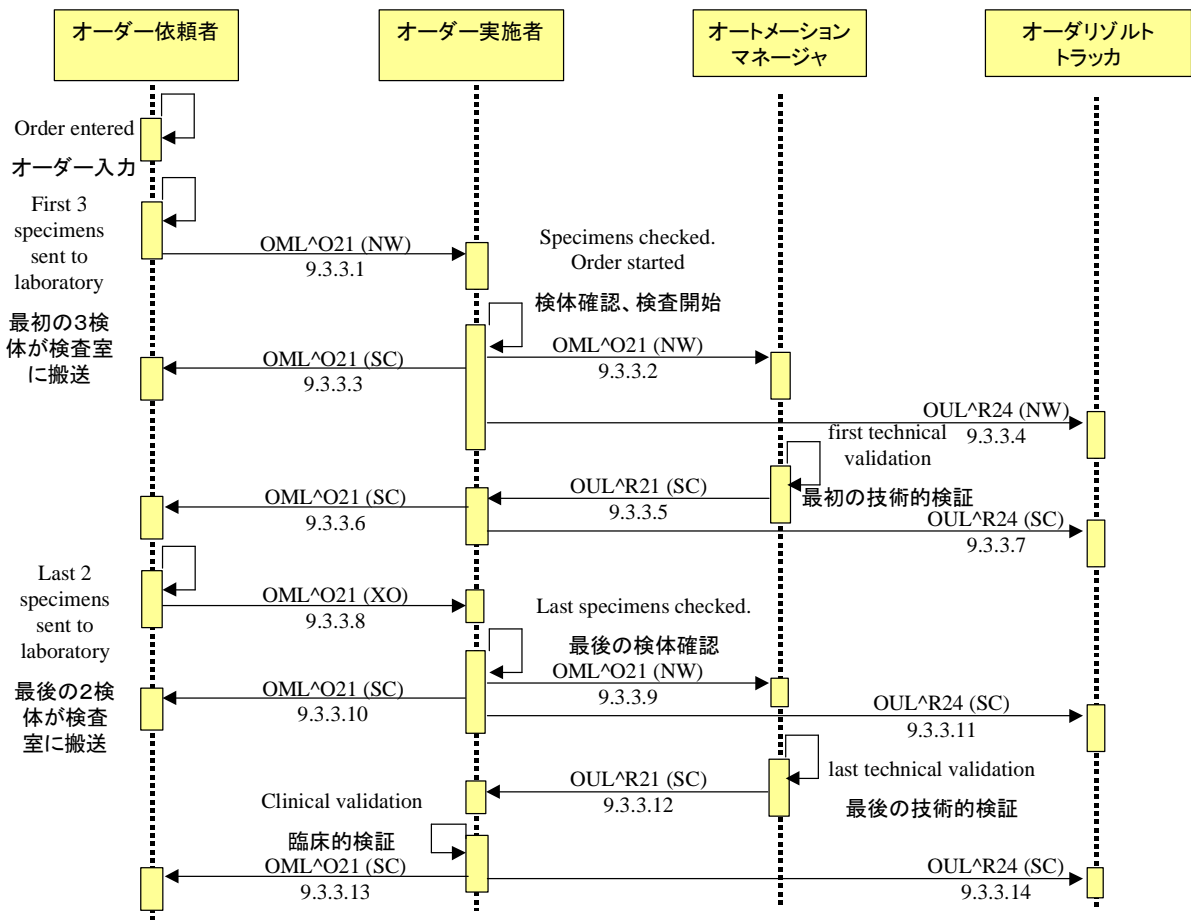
オーダー依頼者

オーダー実施者

オートメーション マネージャ

オーダリゾルト トラッカ

Order entered

オーダー入力

First 3 specimens sent to laboratory

最初の3検体が検査室に搬送

OML^O21 (NW)
9.3.3.1

Specimens checked. Order started

検体確認、検査開始

OML^O21 (SC)
9.3.3.3

OML^O21 (NW)
9.3.3.2

OUL^R24 (NW)
9.3.3.4

first technical validation

最初の技術的検証

OML^O21 (SC)
9.3.3.6

OUL^R21 (SC)
9.3.3.5

OUL^R24 (SC)
9.3.3.7

Last 2 specimens sent to laboratory

最後の2検体が検査室に搬送

OML^O21 (XO)
9.3.3.8

Last specimens checked.

最後の検体確認

OML^O21 (NW)
9.3.3.9

OML^O21 (SC)
9.3.3.10

OUL^R24 (SC)
9.3.3.11

last technical validation

最後の技術的検証

Clinical validation

OUL^R21 (SC)
9.3.3.12

臨床的検証

OML^O21 (SC)
9.3.3.13

OUL^R24 (SC)
9.3.3.14